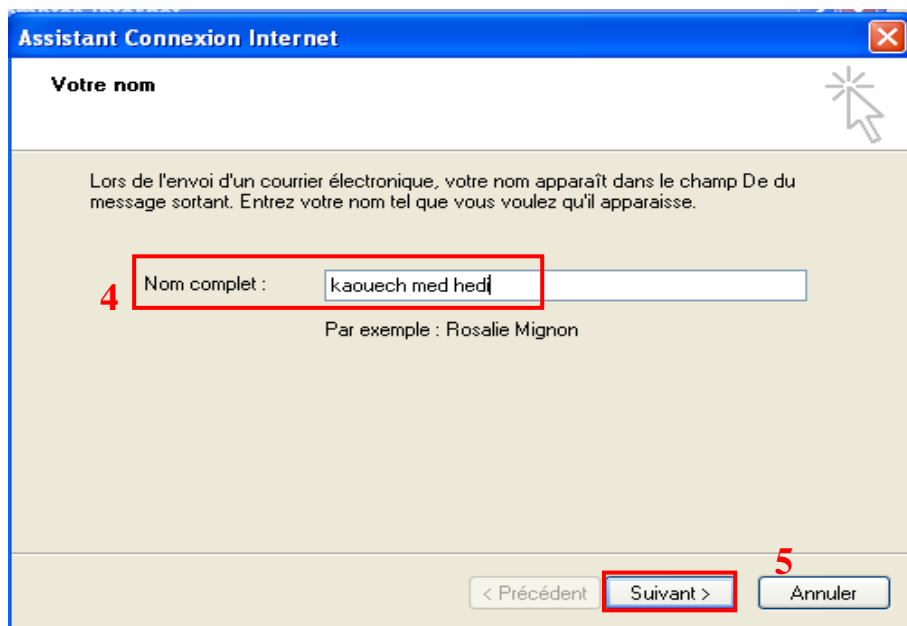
Assistant Connexion Internet

Votre nom

Lors de l'envoi d'un courrier électronique, votre nom apparaît dans le champ De du message sortant. Entrez votre nom tel que vous voulez qu'il apparaisse.

4

Nom complet : kaouech med hedi

Par exemple : Rosalie Mignon

5

< Précédent

Suivant >

Annuler